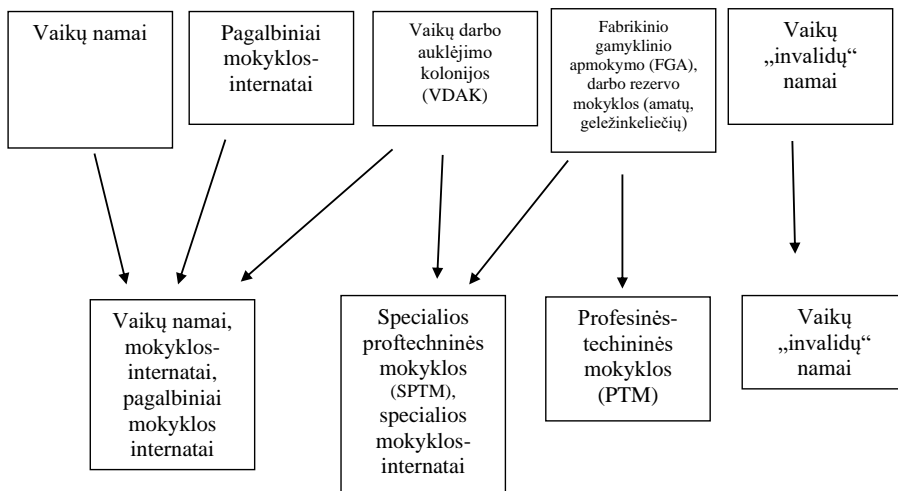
Vaikų namai

Pagalbiniai mokyklos-internatai

Vaikų darbo auklėjimo kolonijos (VDAK)

Fabrikinio gamyklinio apmokymo (FGA), darbo rezervo mokyklos (amatų, geležinkeliečių)

Vaikų „invalidų“ namai

Vaikų namai, mokyklos-internatai, pagalbiniai mokyklos internatai

Specialios proftechninės mokyklos (SPTM), specialios mokyklos-internatai

Profesinės-techninės mokyklos (PTM)

Vaikų „invalidų“ namai